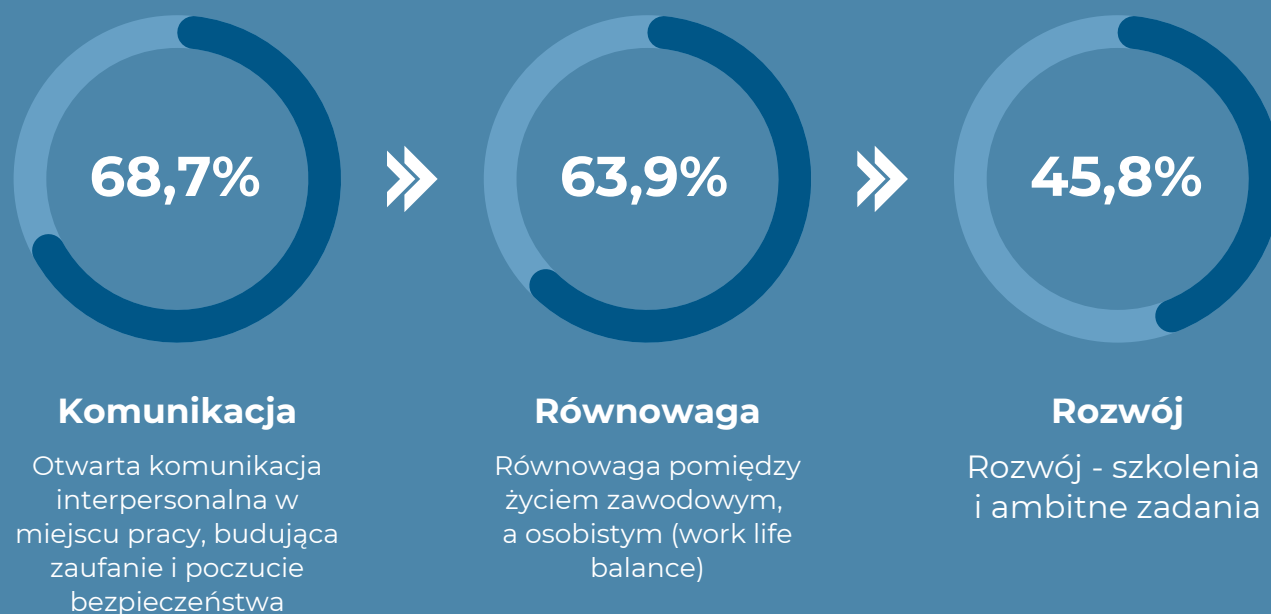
68,7%

Komunikacja

Otwarta komunikacja interpersonalna w miejscu pracy, budująca zaufanie i poczucie bezpieczeństwa

63,9%

Równowaga

Równowaga pomiędzy życiem zawodowym, a osobistym (work life balance)

45,8%

Rozwój

Rozwój - szkolenia i ambitne zadania